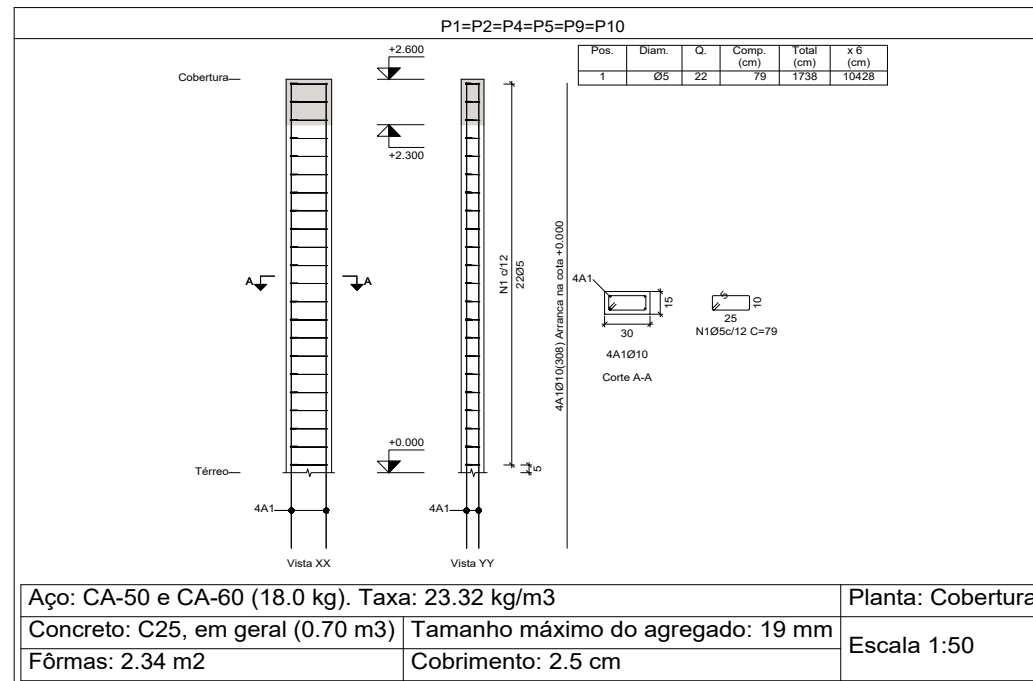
P1=P2=P4=P5=P9=P10

| Pos. | Diam. | Q. | Comp. (cm) | Total (cm) | x 6 (cm) |
|---|---|---|---|---|---|
| 1 | Ø5 | 22 | 79 | 1738 | 10428 |

+2.600
Cobertura
+2.300
A
A
N1 c/12
22Ø5
4A1Ø10(308) Arranca na cota +0.000
4A1
15
30
4A1Ø10
Corte A-A
10
25
N1Ø5c/12 C=79
+0.000
Térreo
5
4A1
4A1
Vista XX
Vista YY

| Aço: CA-50 e CA-60 (18.0 kg). Taxa: 23.32 kg/m3 | | Planta: Cobertura |
|---|---|---|
| Concreto: C25, em geral (0.70 m3) | Tamanho máximo do agregado: 19 mm | Escala 1:50 |
| Fôrmas: 2.34 m2 | Cobrimento: 2.5 cm | |